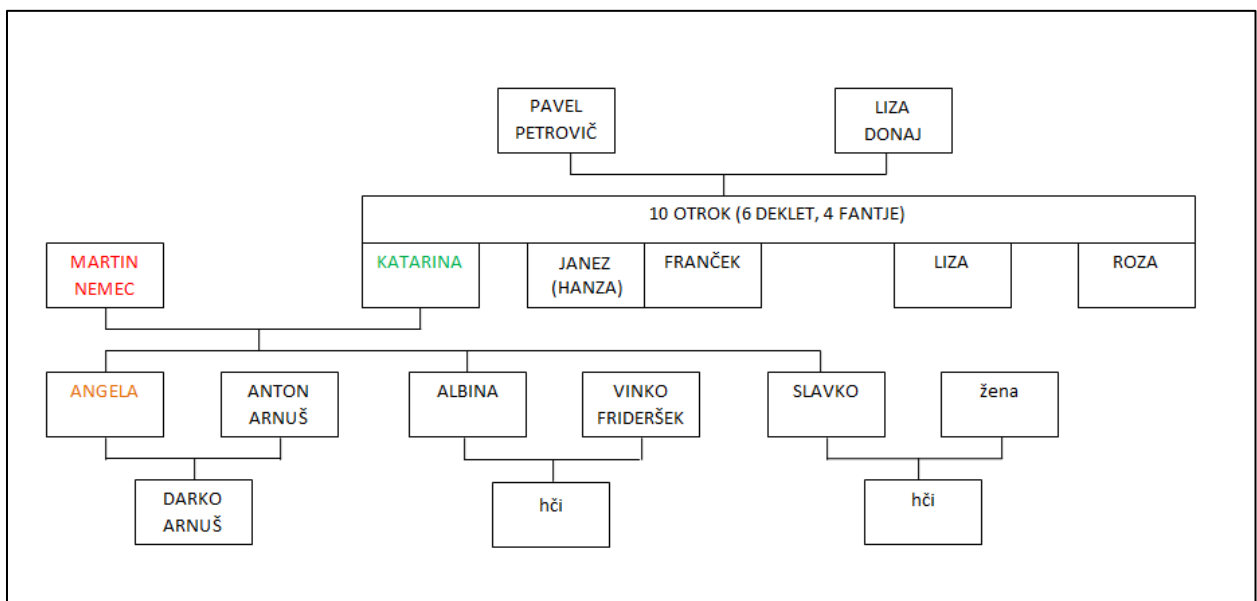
PAVEL PETROVIČ

LIZA DONAJ

10 OTROK (6 DEKLET, 4 FANTJE)

MARTIN NEMEC

KATARINA

JANEZ (HANZA)

FRANČEK

LIZA

ROZA

ANGELA

ANTON ARNUŠ

ALBINA

VINKO FRIDERŠEK

SLAVKO

žena

DARKO ARNUŠ

hči

hči